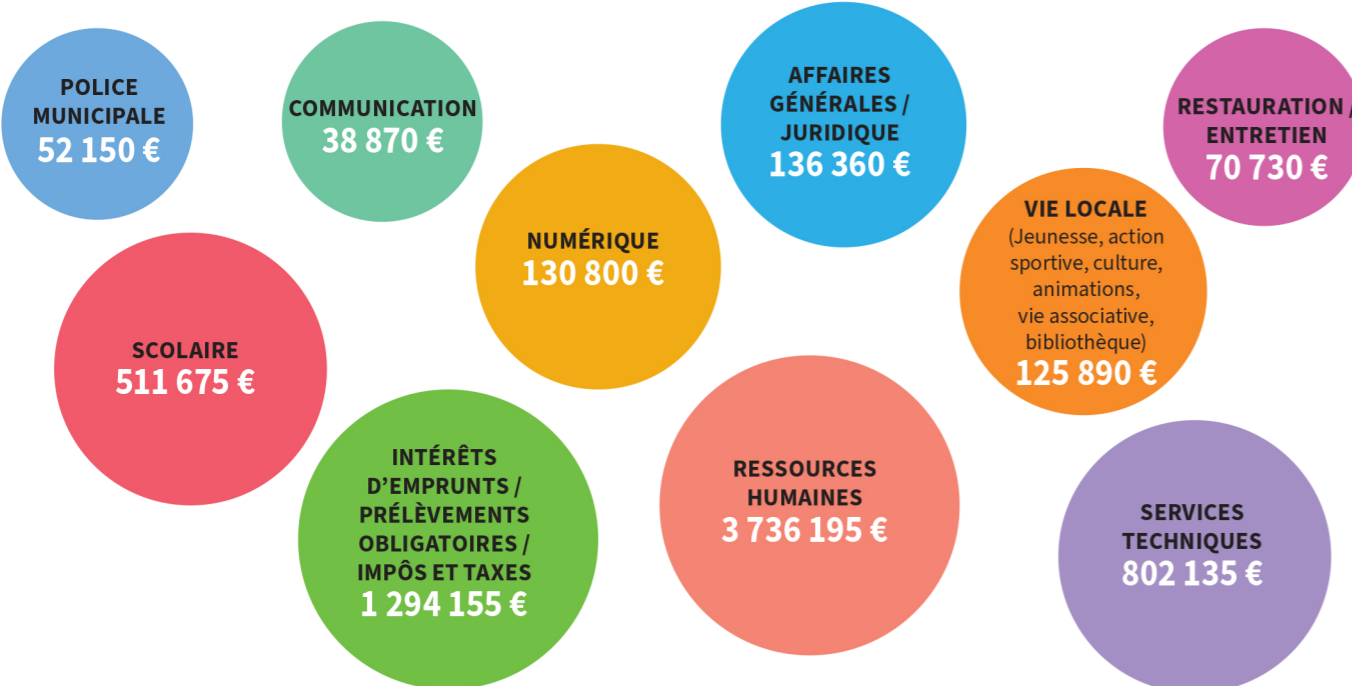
POLICE MUNICIPALE
52 150 €

COMMUNICATION
38 870 €

AFFAIRES GÉNÉRALES / JURIDIQUE
136 360 €

RESTAURATION / ENTRETIEN
70 730 €

NUMÉRIQUE
130 800 €

VIE LOCALE
(Jeunesse, action sportive, culture, animations, vie associative, bibliothèque)
125 890 €

SCOLAIRE
511 675 €

INTÉRÊTS D'EMPRUNTS / PRÉLÈVEMENTS OBLIGATOIRES / IMPÔS ET TAXES
1 294 155 €

RESSOURCES HUMAINES
3 736 195 €

SERVICES TECHNIQUES
802 135 €